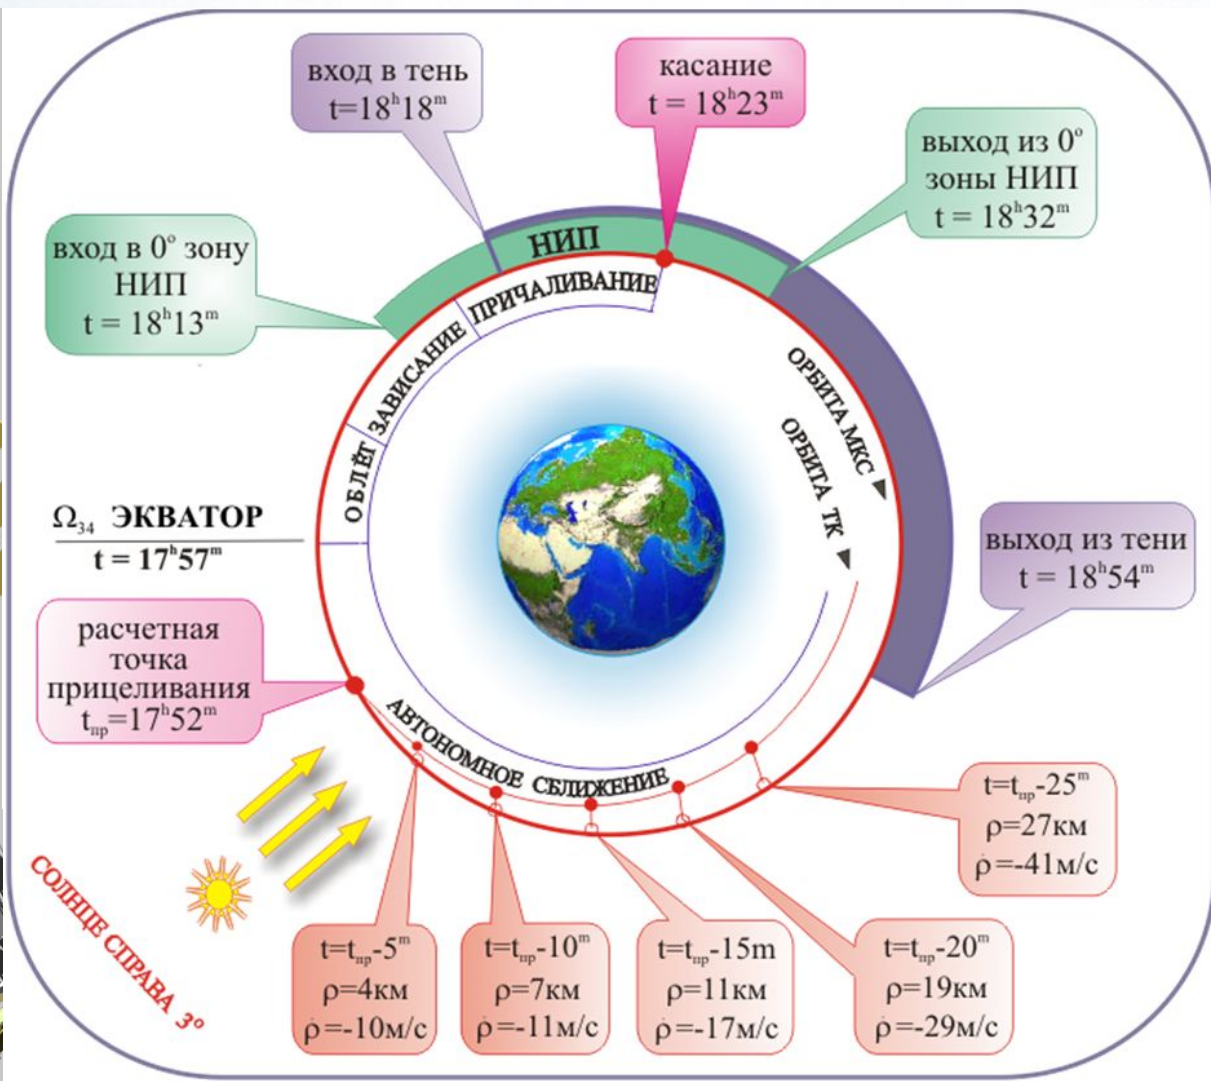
вход в тень
$t=18^h18^m$

касание
$t = 18^h23^m$

выход из $0^o$ зоны НИП
$t = 18^h32^m$

вход в $0^o$ зону НИП
$t = 18^h13^m$

НИП

ПРИЧАЛИВАНИЕ

ЗАВИСАНИЕ

ОБЛЁТ

ОРБИТА МКС ▶

ОРБИТА ТК ▶

$\Omega_{34}$ ЭКВАТОР
$t = 17^h57^m$

выход из тени
$t = 18^h54^m$

расчетная точка прицеливания
$t_{пр}=17^h52^m$

АВТОНОМНОЕ СБЛИЖЕНИЕ

$t=t_{пр}-25^m$
$\rho$=27км
$\dot{\rho}$=-41м/с

СОЛНЦЕ СПРАВА $3^o$

$t=t_{пр}-5^m$
$\rho$=4км
$\dot{\rho}$=-10м/с

$t=t_{пр}-10^m$
$\rho$=7км
$\dot{\rho}$=-11м/с

$t=t_{пр}$-15m
$\rho$=11км
$\dot{\rho}$=-17м/с

$t=t_{пр}-20^m$
$\rho$=19км
$\dot{\rho}$=-29м/с